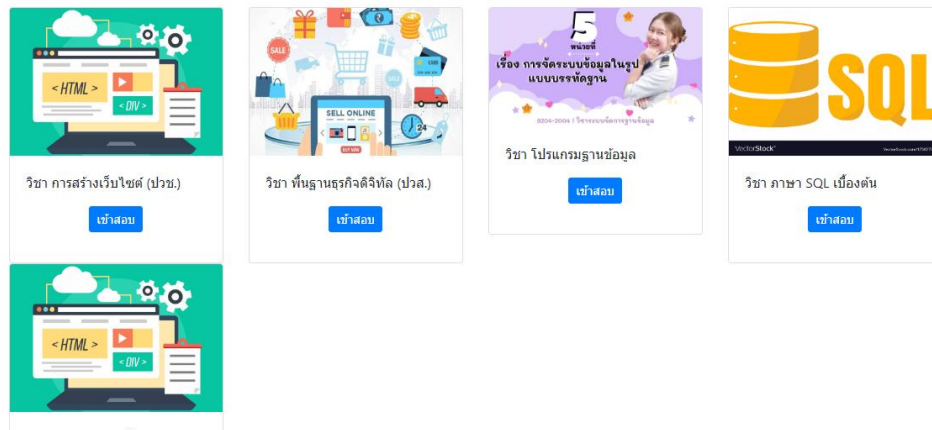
< HTML >
< DIV >

วิชา การสร้างเว็บไซต์ (ปวช.)

เข้าสอบ

SALE
SELL ONLINE
BUY NOW
24

วิชา พื้นฐานธุรกิจดิจิทัล (ปวส.)

เข้าสอบ

5
หน่วยที่
เรื่อง การจัดระบบข้อมูลในรูปแบบบรรทัดฐาน
2204-2004 / โปรแกรมจัดการฐานข้อมูล

วิชา โปรแกรมฐานข้อมูล

เข้าสอบ

SQL
VectorStock
VectorStock.com/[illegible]

วิชา ภาษา SQL เบื้องต้น

เข้าสอบ

< HTML >
< DIV >